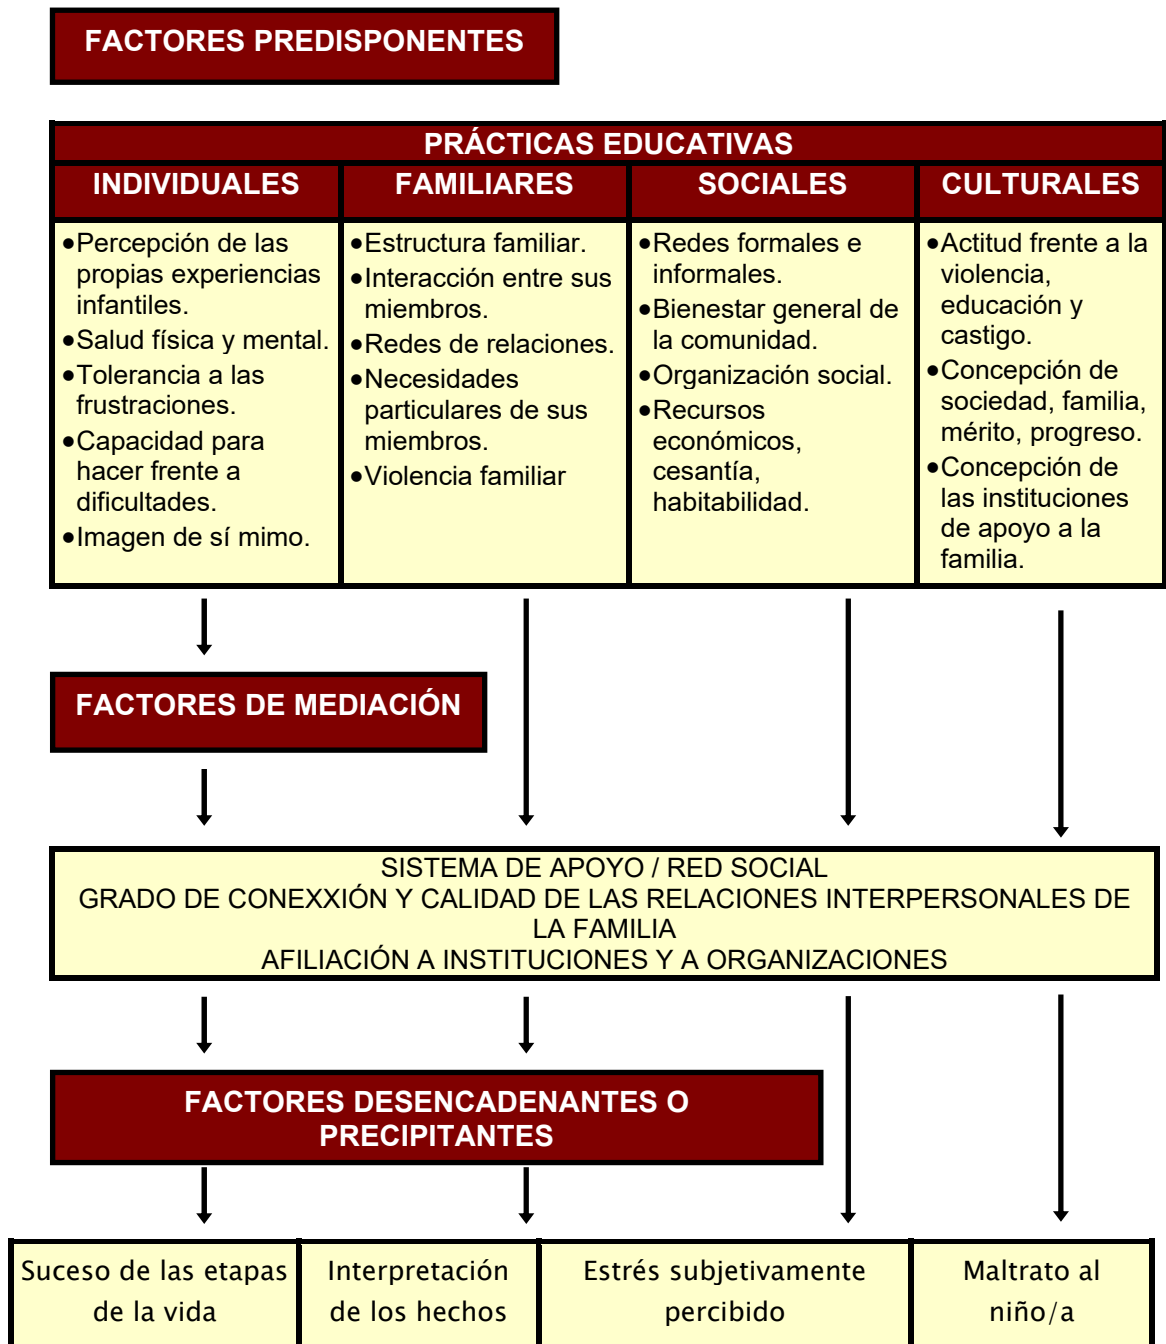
FACTORES PREDISPONENTES

| PRÁCTICAS EDUCATIVAS | | | |
|---|---|---|---|
| INDIVIDUALES | FAMILIARES | SOCIALES | CULTURALES |
| •Percepción de las propias experiencias infantiles. •Salud física y mental. •Tolerancia a las frustraciones. •Capacidad para hacer frente a dificultades. •Imagen de sí mimo. | •Estructura familiar. •Interacción entre sus miembros. •Redes de relaciones. •Necesidades particulares de sus miembros. •Violencia familiar | •Redes formales e informales. •Bienestar general de la comunidad. •Organización social. •Recursos económicos, cesantía, habitabilidad. | •Actitud frente a la violencia, educación y castigo. •Concepción de sociedad, familia, mérito, progreso. •Concepción de las instituciones de apoyo a la familia. |

FACTORES DE MEDIACIÓN

SISTEMA DE APOYO / RED SOCIAL
GRADO DE CONEXXIÓN Y CALIDAD DE LAS RELACIONES INTERPERSONALES DE LA FAMILIA
AFILIACIÓN A INSTITUCIONES Y A ORGANIZACIONES

FACTORES DESENCADENANTES O PRECIPITANTES

| Suceso de las etapas de la vida | Interpretación de los hechos | Estrés subjetivamente percibido | Maltrato al niño/a |
|---|---|---|---|